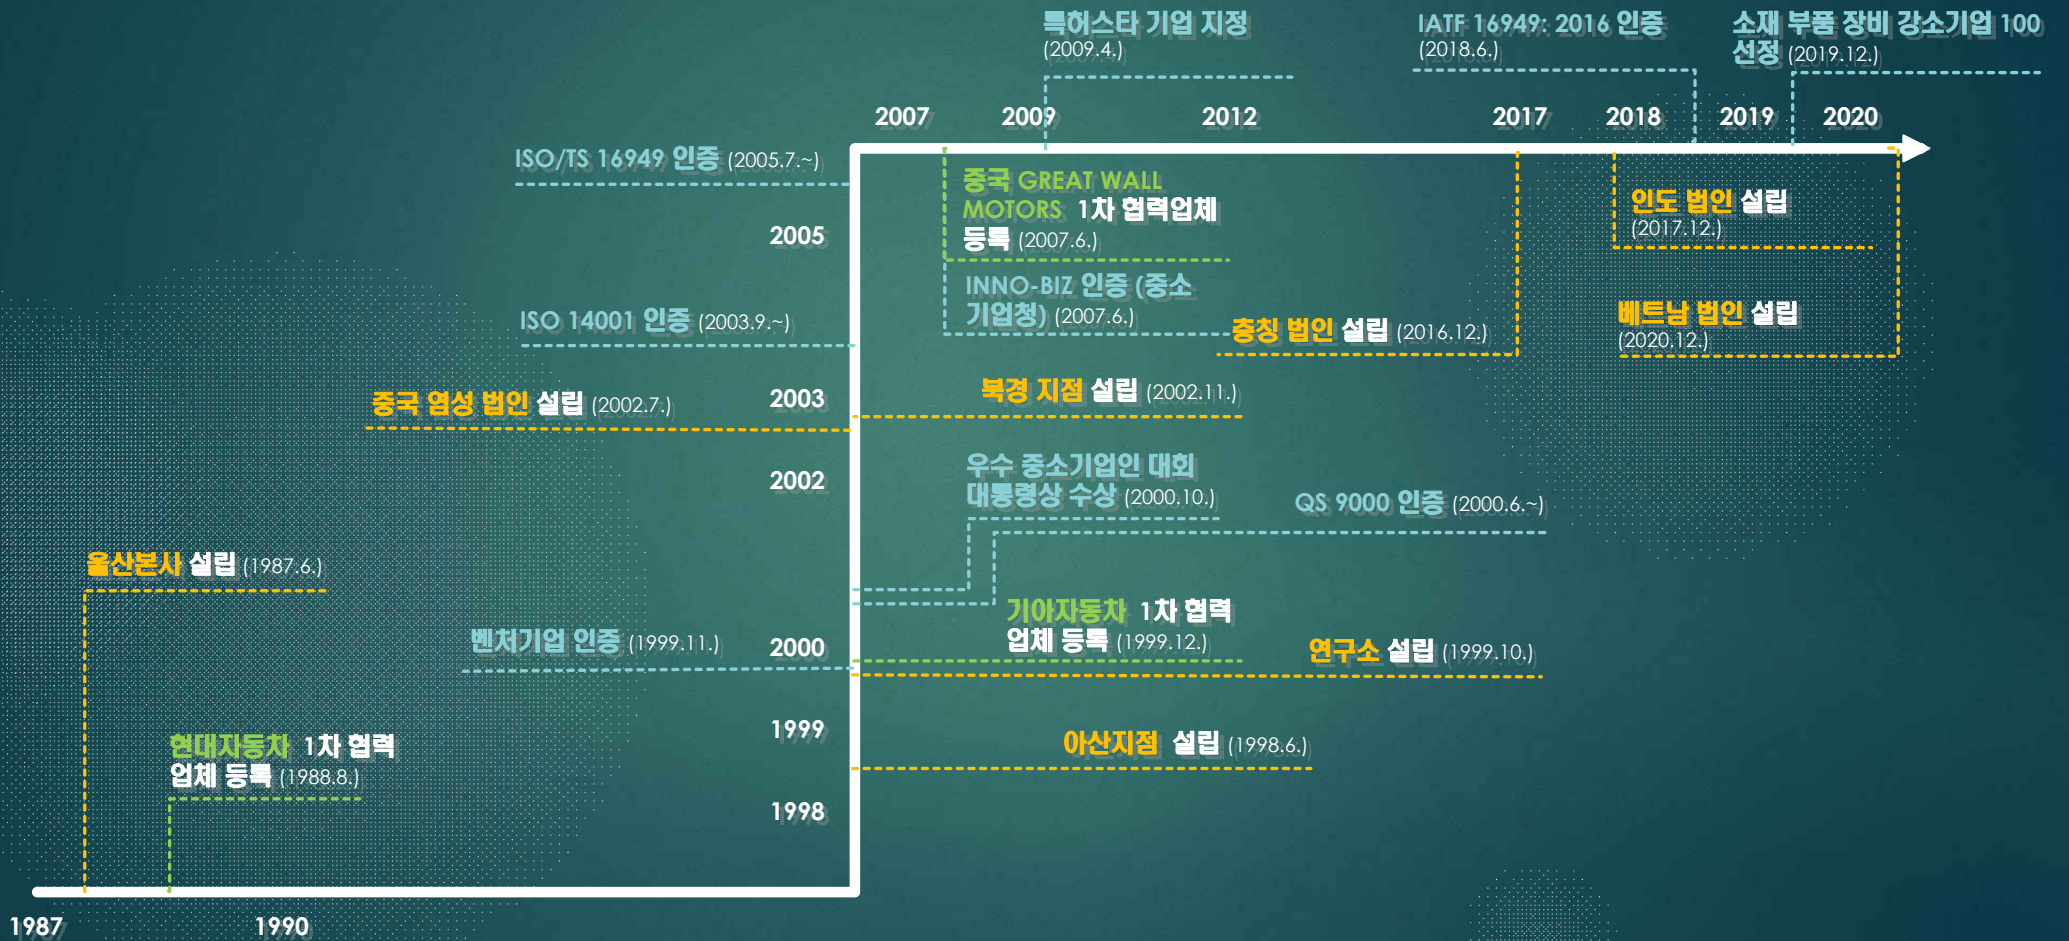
특허스타 기업 지정 (2009.4.)

IATF 16949: 2016 인증 (2018.6.)

소재 부품 장비 강소기업 100 선정 (2019.12.)

2007 2009 2012 2017 2018 2019 2020

ISO/TS 16949 인증 (2005.7.~)

중국 GREAT WALL MOTORS 1차 협력업체 등록 (2007.6.)

인도 법인 설립 (2017.12.)

2005

INNO-BIZ 인증 (중소기업청) (2007.6.)

ISO 14001 인증 (2003.9.~)

충칭 법인 설립 (2016.12.)

베트남 법인 설립 (2020.12.)

중국 염성 법인 설립 (2002.7.)

2003

북경 지점 설립 (2002.11.)

2002

우수 중소기업인 대회 대통령상 수상 (2000.10.)

QS 9000 인증 (2000.6.~)

울산본사 설립 (1987.6.)

벤처기업 인증 (1999.11.)

2000

기아자동차 1차 협력업체 등록 (1999.12.)

연구소 설립 (1999.10.)

1999

현대자동차 1차 협력업체 등록 (1988.8.)

아산지점 설립 (1998.6.)

1998

1987

1990